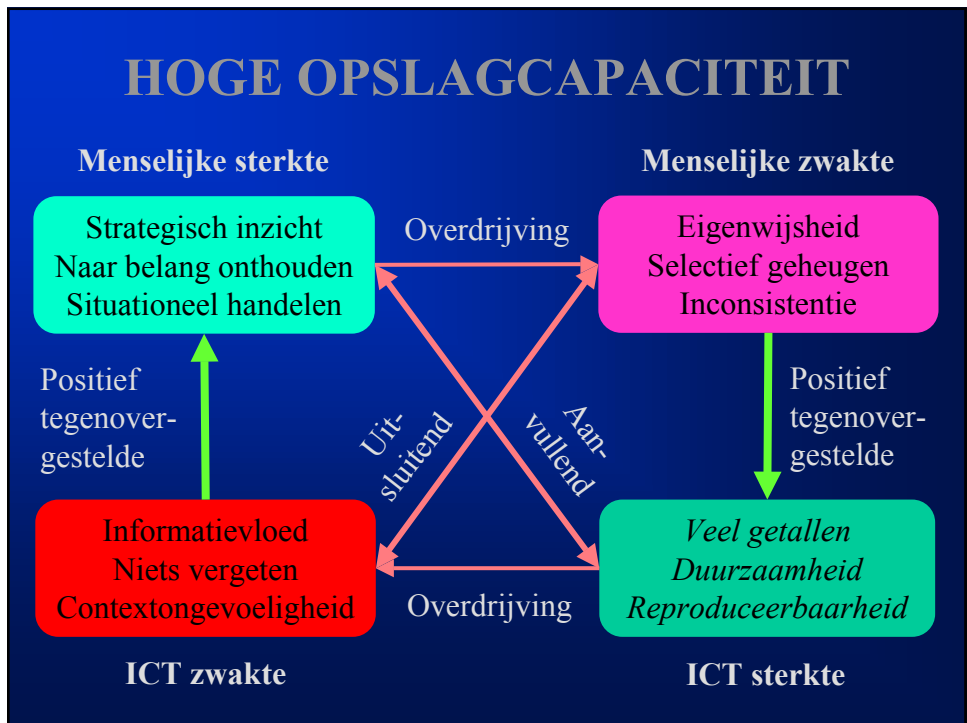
HOGE OPSLAGCAPACITEIT

Menselijke sterkte

Strategisch inzicht
Naar belang onthouden
Situationeel handelen

Overdrijving

Menselijke zwakte

Eigenwijsheid
Selectief geheugen
Inconsistentie

Positief tegenovergestelde

Uitsluitend

Aanvullend

Positief tegenovergestelde

Informatievloed
Niets vergeten
Contextongevoeligheid

Overdrijving

*Veel getallen*
*Duurzaamheid*
*Reproduceerbaarheid*

ICT zwakte

ICT sterkte